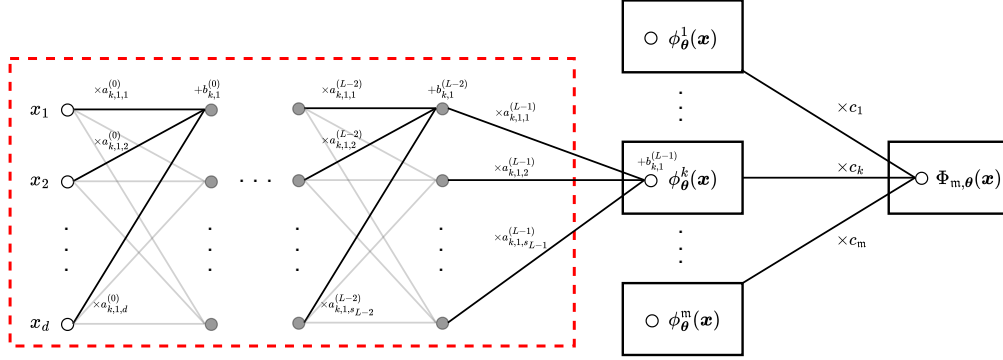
$\phi_{\boldsymbol{\theta}}^{1}(\boldsymbol{x})$

$x_1$ $\times a_{k,1,1}^{(0)}$ $+b_{k,1}^{(0)}$ $\times a_{k,1,1}^{(L-2)}$ $+b_{k,1}^{(L-2)}$

$\times a_{k,1,2}^{(0)}$ $\times a_{k,1,2}^{(L-2)}$ $\times a_{k,1,1}^{(L-1)}$

$\times c_1$

$x_2$ $\cdots$ $\times a_{k,1,2}^{(L-1)}$ $+b_{k,1}^{(L-1)}$ $\phi_{\boldsymbol{\theta}}^{k}(\boldsymbol{x})$ $\times c_k$ $\Phi_{\mathrm{m},\boldsymbol{\theta}}(\boldsymbol{x})$

$\times a_{k,1,s_{L-1}}^{(L-1)}$

$\times c_{\mathrm{m}}$

$x_d$ $\times a_{k,1,d}^{(0)}$ $\times a_{k,1,s_{L-2}}^{(L-2)}$

$\phi_{\boldsymbol{\theta}}^{\mathrm{m}}(\boldsymbol{x})$